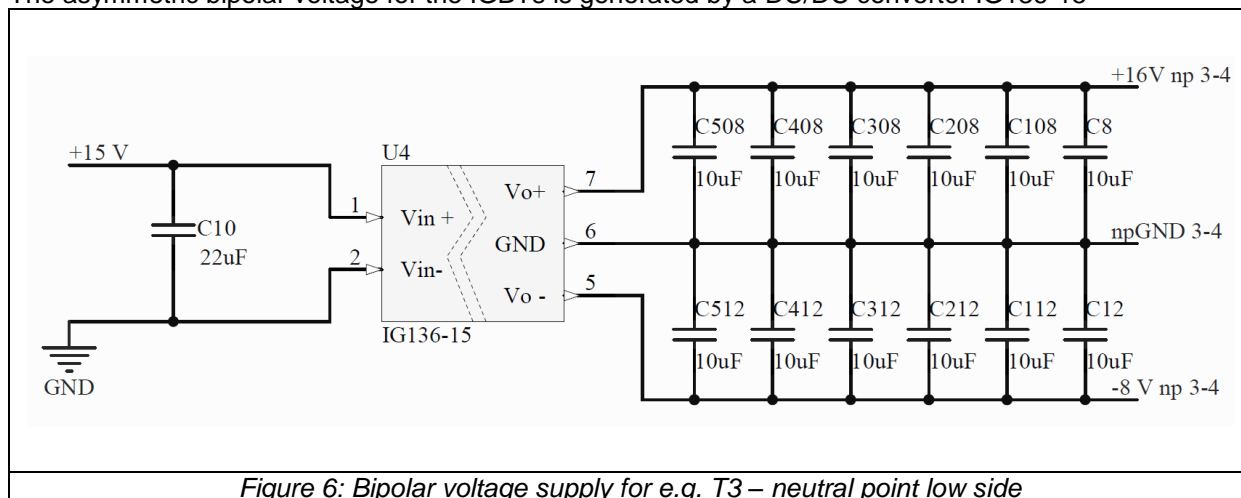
The asymmetric bipolar voltage for the IGBTs is generated by a DC/DC converter IG136-15

+15 V
C10
22uF
GND
U4
1
2
Vin +
Vin-
IG136-15
Vo+
GND
Vo -
7
6
5
+16V np 3-4
C508
10uF
C408
10uF
C308
10uF
C208
10uF
C108
10uF
C8
10uF
npGND 3-4
C512
10uF
C412
10uF
C312
10uF
C212
10uF
C112
10uF
C12
10uF
-8 V np 3-4

Figure 6: Bipolar voltage supply for e.g. T3 – neutral point low side